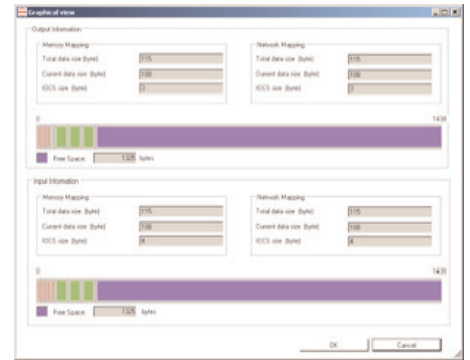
Graphical view

Output Information

Memory Mapping

Total data size (byte) 115

Current data size (byte) 108

IOCS size (byte) 3

Network Mapping

Total data size (byte) 115

Current data size (byte) 108

IOCS size (byte) 3

0

1439

Free Space: 1325 bytes

Input Information

Memory Mapping

Total data size (byte) 115

Current data size (byte) 108

IOCS size (byte) 4

Network Mapping

Total data size (byte) 115

Current data size (byte) 108

IOCS size (byte) 4

0

1439

Free Space: 1325 bytes

OK

Cancel